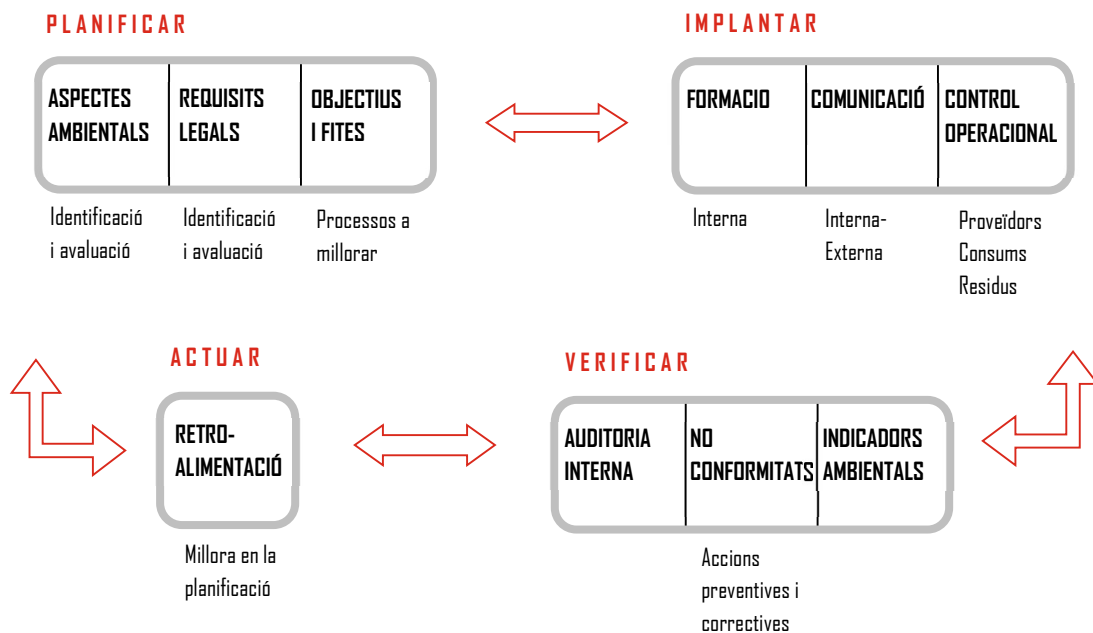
PLANIFICAR

ASPECTES AMBIENTALS

REQUISITS LEGALS

OBJECTIUS I FITES

Identificació i avaluació

Identificació i avaluació

Processos a millorar

IMPLANTAR

FORMACIO

COMUNICACIÓ

CONTROL OPERACIONAL

Interna

Interna-Externa

Proveïdors
Consums
Residus

ACTUAR

RETRO-ALIMENTACIÓ

Millora en la planificació

VERIFICAR

AUDITORIA INTERNA

NO CONFORMITATS

INDICADORS AMBIENTALS

Accions preventives i correctives